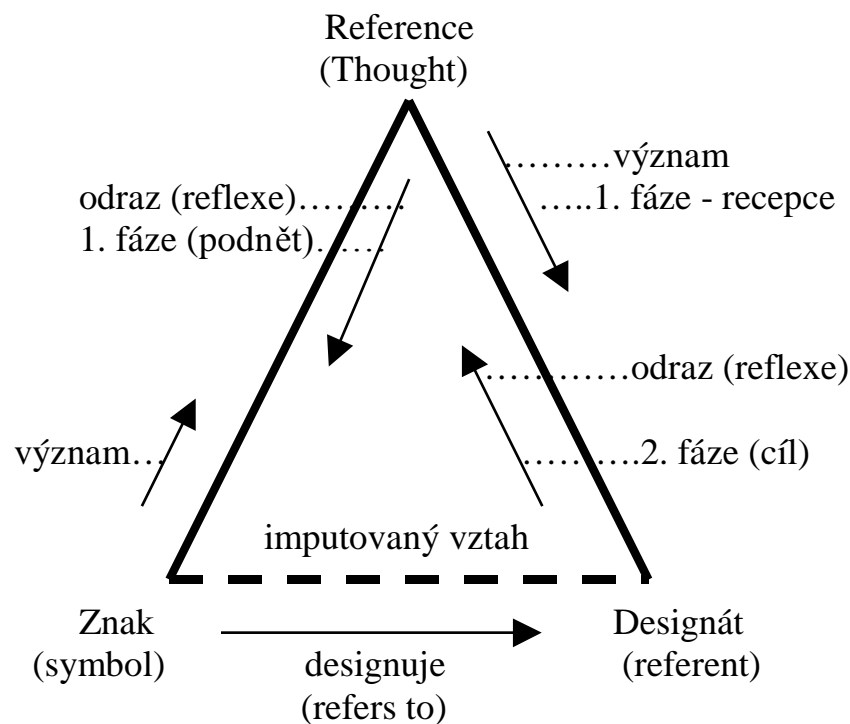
Reference
(Thought)

………význam
…..1. fáze - recepce

odraz (reflexe)………
1. fáze (podnět)……

…………odraz (reflexe)

význam…

……….2. fáze (cíl)

imputovaný vztah

Znak
(symbol)

designuje
(refers to)

Designát
(referent)